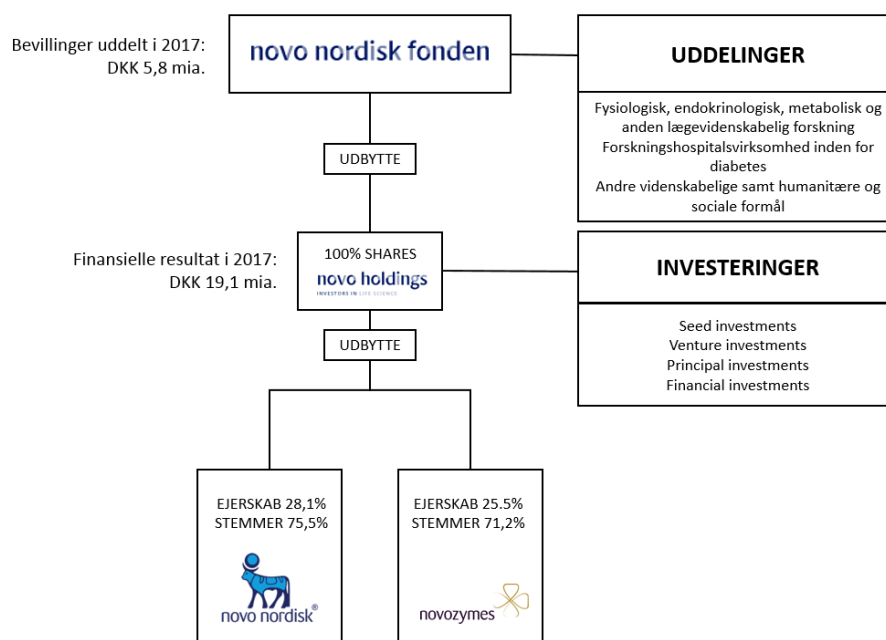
Bevillinger uddelt i 2017:
DKK 5,8 mia.

novo nordisk fonden

UDDELINGER

Fysiologisk, endokrinologisk, metabolisk og anden lægevidenskabelig forskning
Forskningshospitalsvirksomhed inden for diabetes
Andre videnskabelige samt humanitære og sociale formål

UDBYTTE

Finansielle resultat i 2017:
DKK 19,1 mia.

100% SHARES
novo holdings
INVESTORS IN LIFE SCIENCE

INVESTERINGER

Seed investments
Venture investments
Principal investments
Financial investments

UDBYTTE

EJERSKAB 28,1%
STEMMER 75,5%

novo nordisk®

EJERSKAB 25.5%
STEMMER 71,2%

novozymes